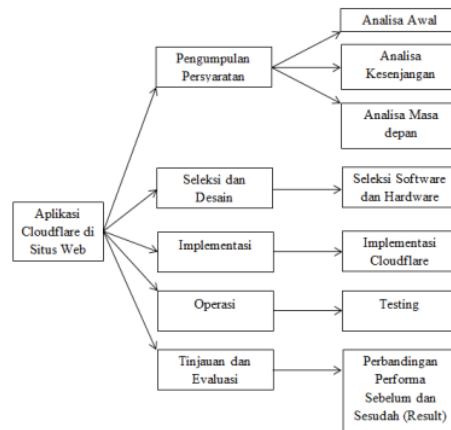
Aplikasi Cloudflare di Situs Web

Pengumpulan Persyaratan

Analisa Awal

Analisa Kesenjangan

Analisa Masa depan

Seleksi dan Desain

Seleksi Software dan Hardware

Implementasi

Implementasi Cloudflare

Operasi

Testing

Tinjauan dan Evaluasi

Perbandingan Performa Sebelum dan Sesudah (Result)